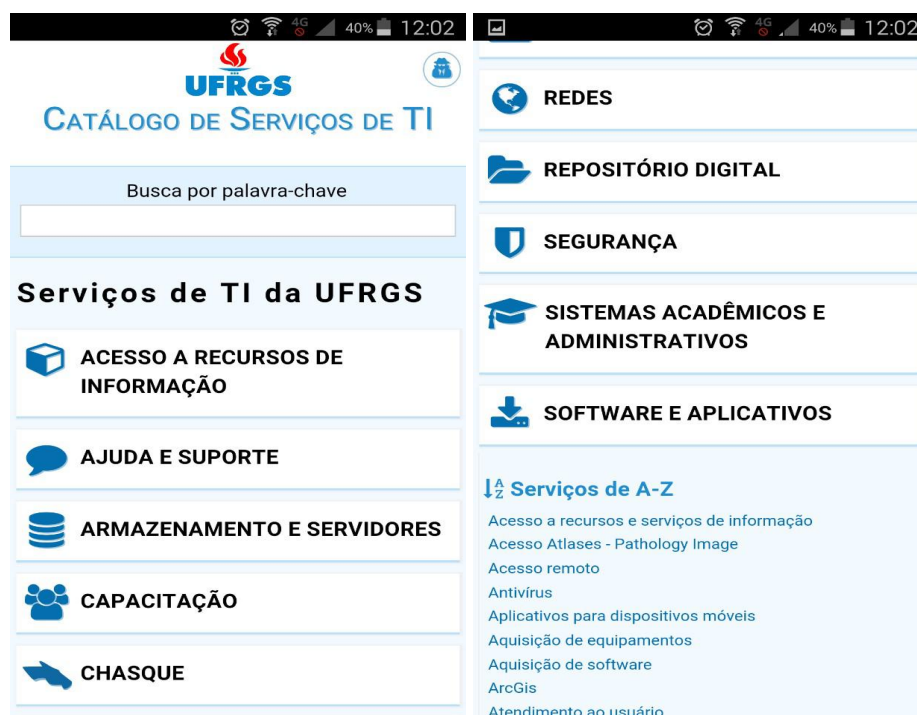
4G 40% 12:02

UFRGS
Catálogo de Serviços de TI

Busca por palavra-chave

Serviços de TI da UFRGS

ACESSO A RECURSOS DE INFORMAÇÃO

AJUDA E SUPORTE

ARMAZENAMENTO E SERVIDORES

CAPACITAÇÃO

CHASQUE

4G 40% 12:02

REDES

REPOSITÓRIO DIGITAL

SEGURANÇA

SISTEMAS ACADÊMICOS E ADMINISTRATIVOS

SOFTWARE E APLICATIVOS

Serviços de A-Z

Acesso a recursos e serviços de informação
Acesso Atlases - Pathology Image
Acesso remoto
Antivírus
Aplicativos para dispositivos móveis
Aquisição de equipamentos
Aquisição de software
ArcGis
Atendimento ao usuário